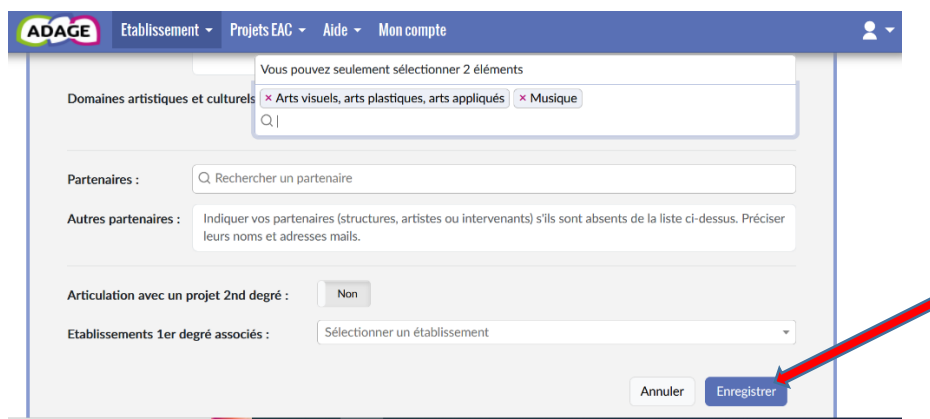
ADAGE Etablissement ▾ Projets EAC ▾ Aide ▾ Mon compte

Vous pouvez seulement sélectionner 2 éléments

Domaines artistiques et culturels

× Arts visuels, arts plastiques, arts appliqués × Musique

Partenaires :

Rechercher un partenaire

Autres partenaires :

Indiquer vos partenaires (structures, artistes ou intervenants) s'ils sont absents de la liste ci-dessus. Préciser leurs noms et adresses mails.

Articulation avec un projet 2nd degré :

Non

Etablissements 1er degré associés :

Sélectionner un établissement

Annuler

Enregistrer